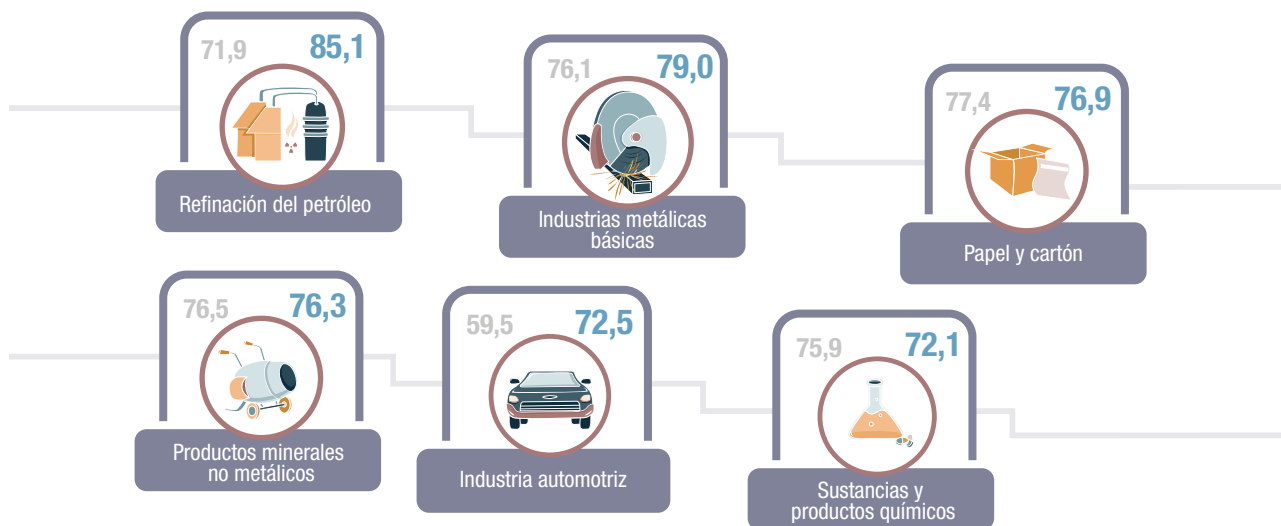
71,9 85,1
Refinación del petróleo

76,1 79,0
Industrias metálicas básicas

77,4 76,9
Papel y cartón

76,5 76,3
Productos minerales no metálicos

59,5 72,5
Industria automotriz

75,9 72,1
Sustancias y productos químicos